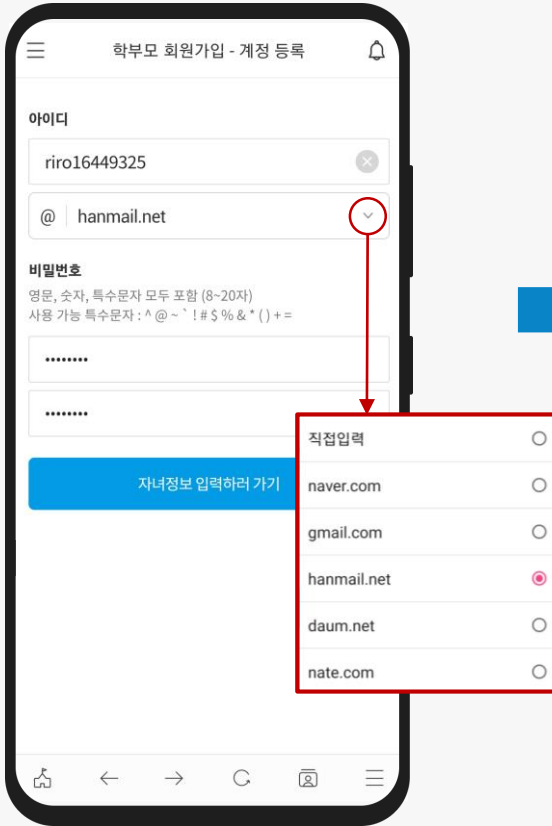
학부모 회원가입 - 계정 등록

아이디

riro16449325

@ hanmail.net

비밀번호

영문, 숫자, 특수문자 모두 포함 (8~20자)
사용 가능 특수문자 : ^ @ ~ ` ! # $ % & * ( ) + =

••••••••

••••••••

자녀정보 입력하러 가기

직접입력
naver.com
gmail.com
hanmail.net
daum.net
nate.com